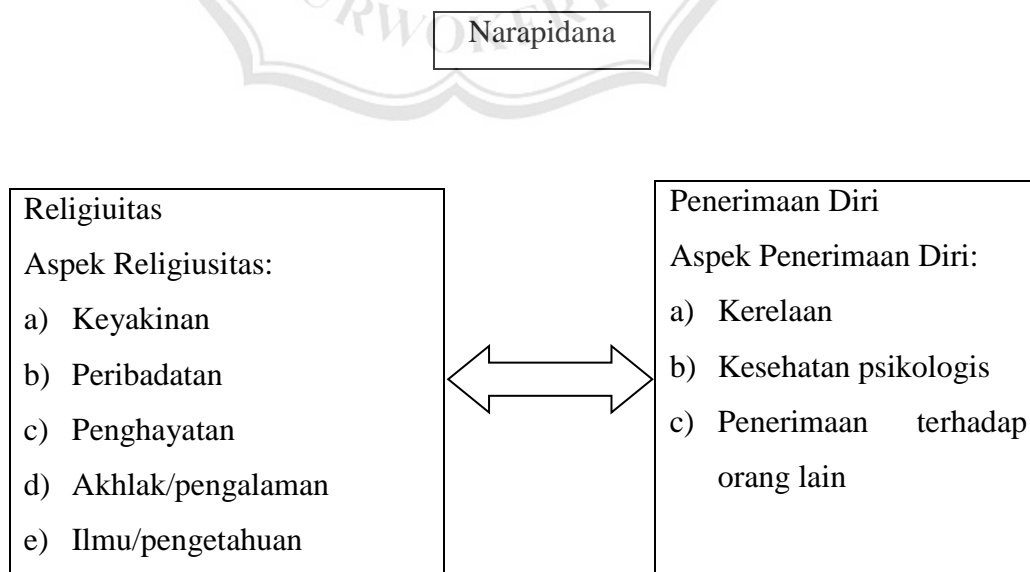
Narapidana

Religiuitas

Aspek Religiusitas:

a) Keyakinan

b) Peribadatan

c) Penghayatan

d) Akhlak/pengalaman

e) Ilmu/pengetahuan

Penerimaan Diri

Aspek Penerimaan Diri:

a) Kerelaan

b) Kesehatan psikologis

c) Penerimaan terhadap orang lain